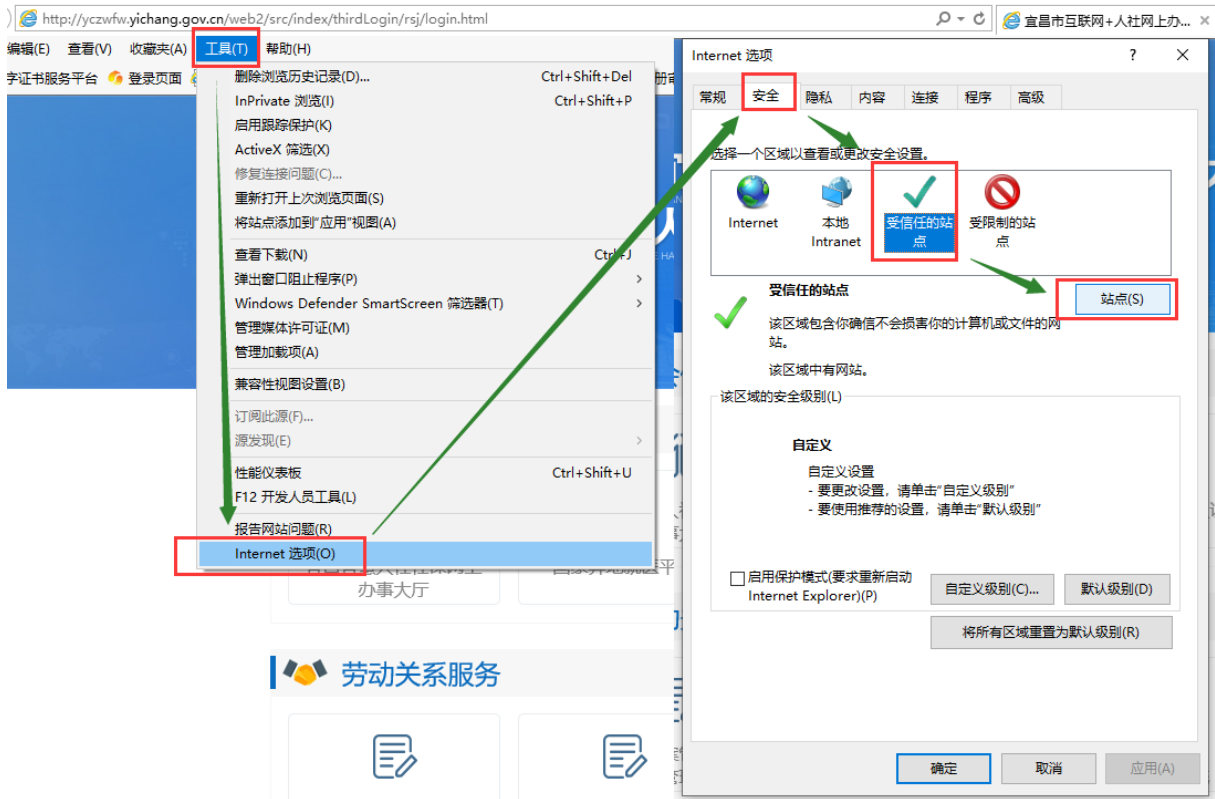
http://yczwfw.yichang.gov.cn/web2/src/index/thirdLogin/rsj/login.html
宜昌市互联网+人社网上办...

编辑(E) 查看(V) 收藏夹(A) 工具(T) 帮助(H)

字证书服务平台 登录页面

删除浏览历史记录(D)... Ctrl+Shift+Del
InPrivate 浏览(I) Ctrl+Shift+P
启用跟踪保护(K)
ActiveX 筛选(X)
修复连接问题(C)...
重新打开上次浏览页面(S)
将站点添加到"应用"视图(A)
查看下载(N) Ctrl+J
弹出窗口阻止程序(P)
Windows Defender SmartScreen 筛选器(T)
管理媒体许可证(M)
管理加载项(A)
兼容性视图设置(B)
订阅此源(F)...
源发现(E)
性能仪表板 Ctrl+Shift+U
F12 开发人员工具(L)
报告网站问题(R)
Internet 选项(O)

办事大厅

劳动关系服务

Internet 选项 ? ×
常规 安全 隐私 内容 连接 程序 高级
选择一个区域以查看或更改安全设置。
Internet
本地 Intranet
受信任的站点
受限制的站点
受信任的站点
站点(S)
该区域包含你确信不会损害你的计算机或文件的网站。
该区域中有网站。
该区域的安全级别(L)
自定义
自定义设置
- 要更改设置，请单击"自定义级别"
- 要使用推荐的设置，请单击"默认级别"
启用保护模式(要求重新启动 Internet Explorer)(P)
自定义级别(C)...
默认级别(D)
将所有区域重置为默认级别(R)
确定 取消 应用(A)